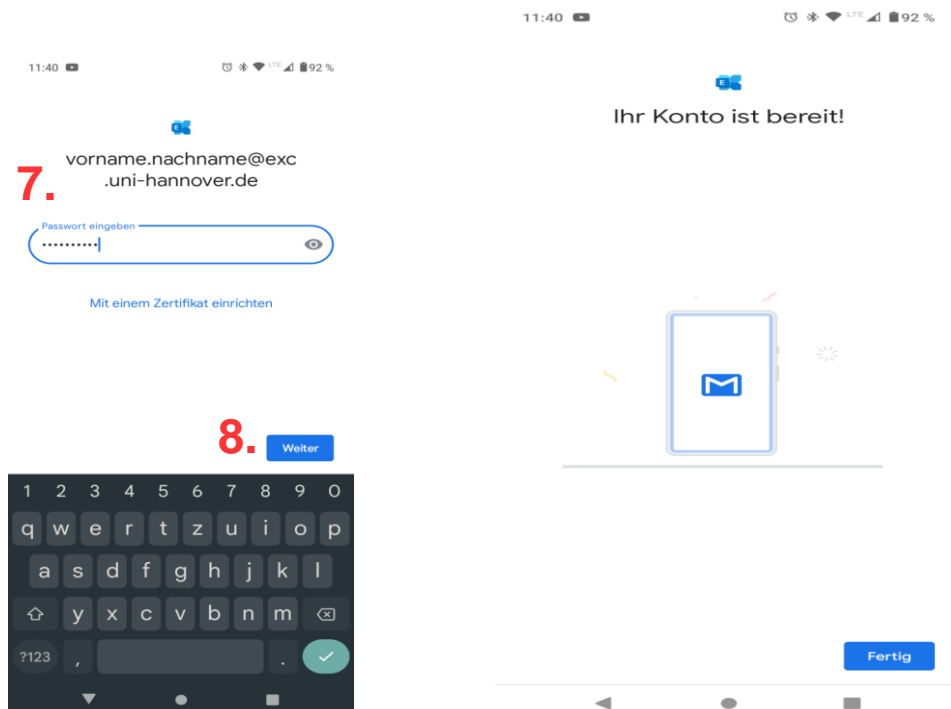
11:40

92 %

vorname.nachname@exc .uni-hannover.de

7.

Passwort eingeben

••••••••••

Mit einem Zertifikat einrichten

8. Weiter

1 2 3 4 5 6 7 8 9 0
q w e r t z u i o p
a s d f g h j k l
y x c v b n m
?123 , .

11:40

92 %

Ihr Konto ist bereit!

Fertig